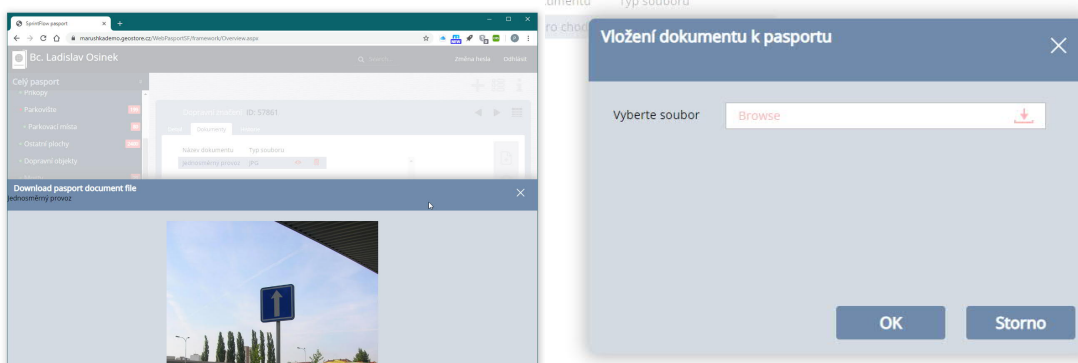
SpiritFlow pasport
marushkademo.geostore.cz/WebPasportSF/framework/Overview.aspx
Bc. Ladislav Osinek
Search...
Změnit heslo
Odhlásit
Celý pasport
Přikopy
Parkoviště
Parkovací místa
Ostatní plochy
Dopravní objekty
Dopravní značení ID: 57861
Detail
Dokumenty
Název dokumentu
Typ souboru
Jednosměrný provoz
JPG
Download pasport document file
Jednosměrný provoz

umentu
Typ souboru
ro cho
Vložení dokumentu k pasportu
Vyberte soubor
Browse
OK
Storno